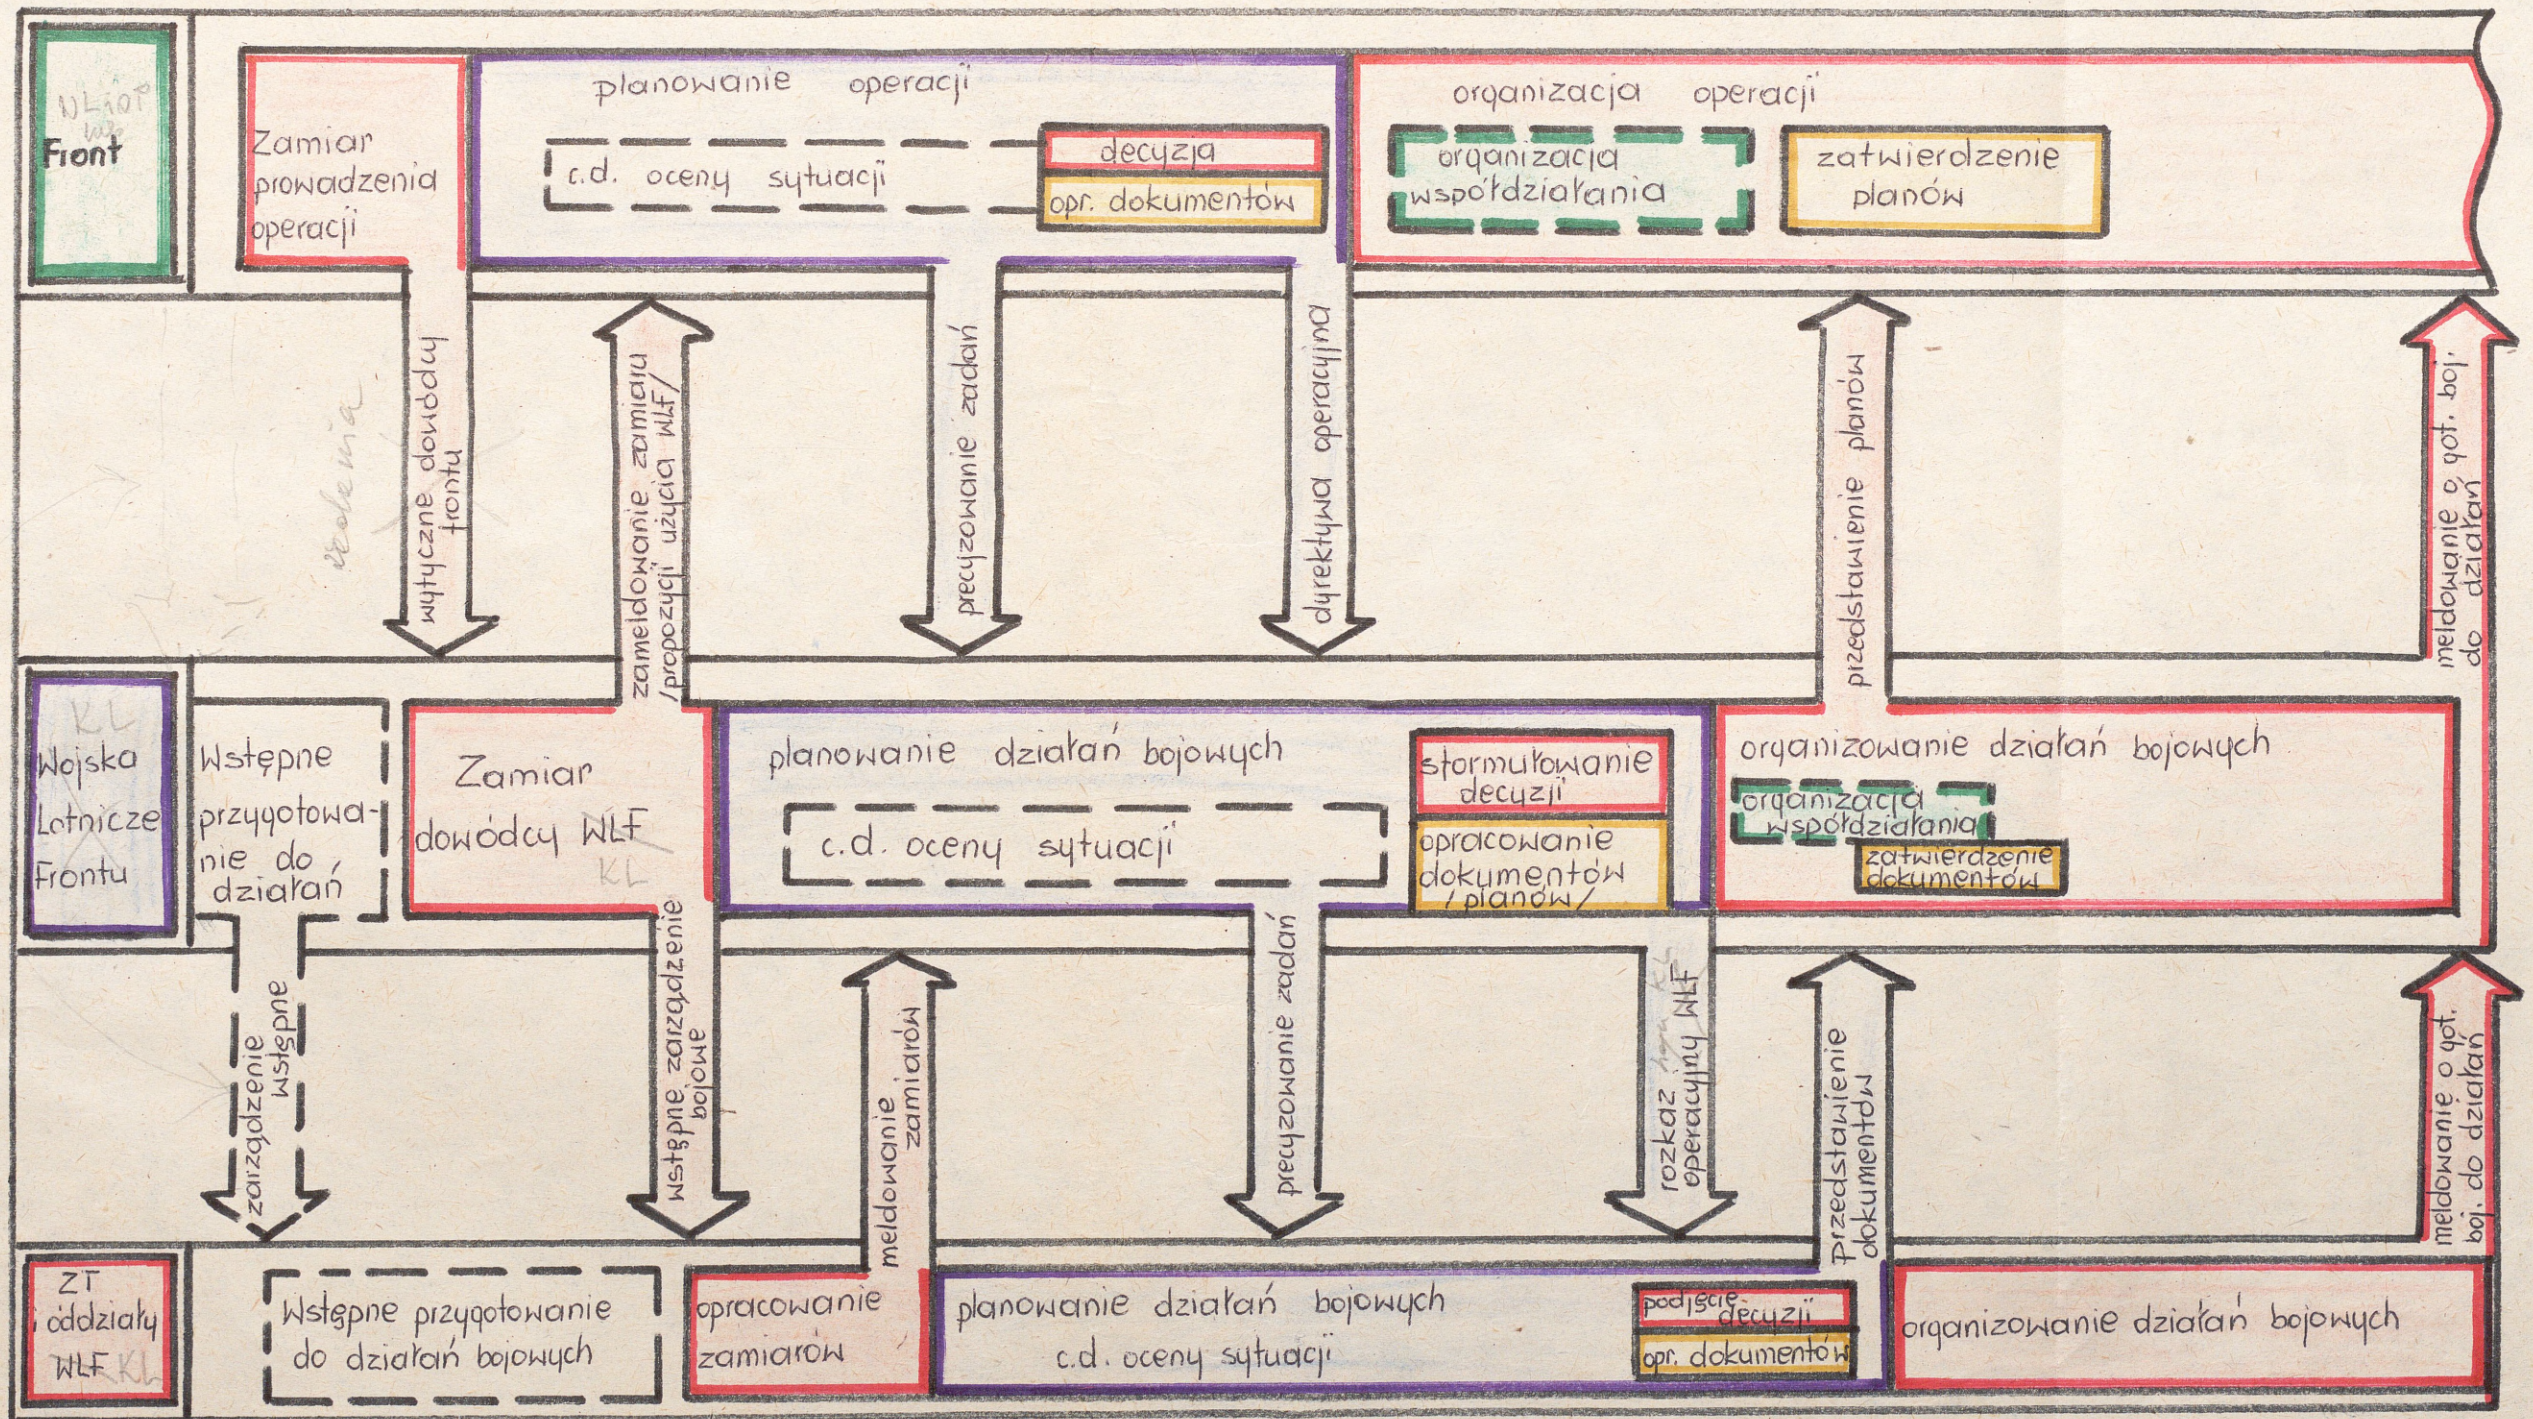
Front

Zamiar prowadzenia operacji

planowanie operacji

c.d. oceny sytuacji

decyzja

opr. dokumentów

organizacja operacji

organizacja współdziałania

zatwierdzenie planów

wytyczne dowódcy frontu

zameldowanie zamiaru /propozycji użycia WLF/

precyzowanie zadań

dyrektywa operacyjna

przedstawienie planów

meldowanie o got. boj. do działań

Wojska Lotnicze Frontu

KL

Wstępne przygotowanie do działań

Zamiar dowódcy WLF

KL

planowanie działań bojowych

c.d. oceny sytuacji

sformułowanie decyzji

opracowanie dokumentów /planów/

organizowanie działań bojowych

organizacja współdziałania

zatwierdzenie dokumentów

zarządzenie wstępne

wstępne zarządzenie bojowe

meldowanie zamiarów

precyzowanie zadań

rozkaz operacyjny WLF

przedstawienie dokumentów

meldowanie o got. boj. do działań

ZT oddziały WLF KL

Wstępne przygotowanie do działań bojowych

opracowanie zamiarów

planowanie działań bojowych c.d. oceny sytuacji

podjęcie decyzji

opr. dokumentów

organizowanie działań bojowych